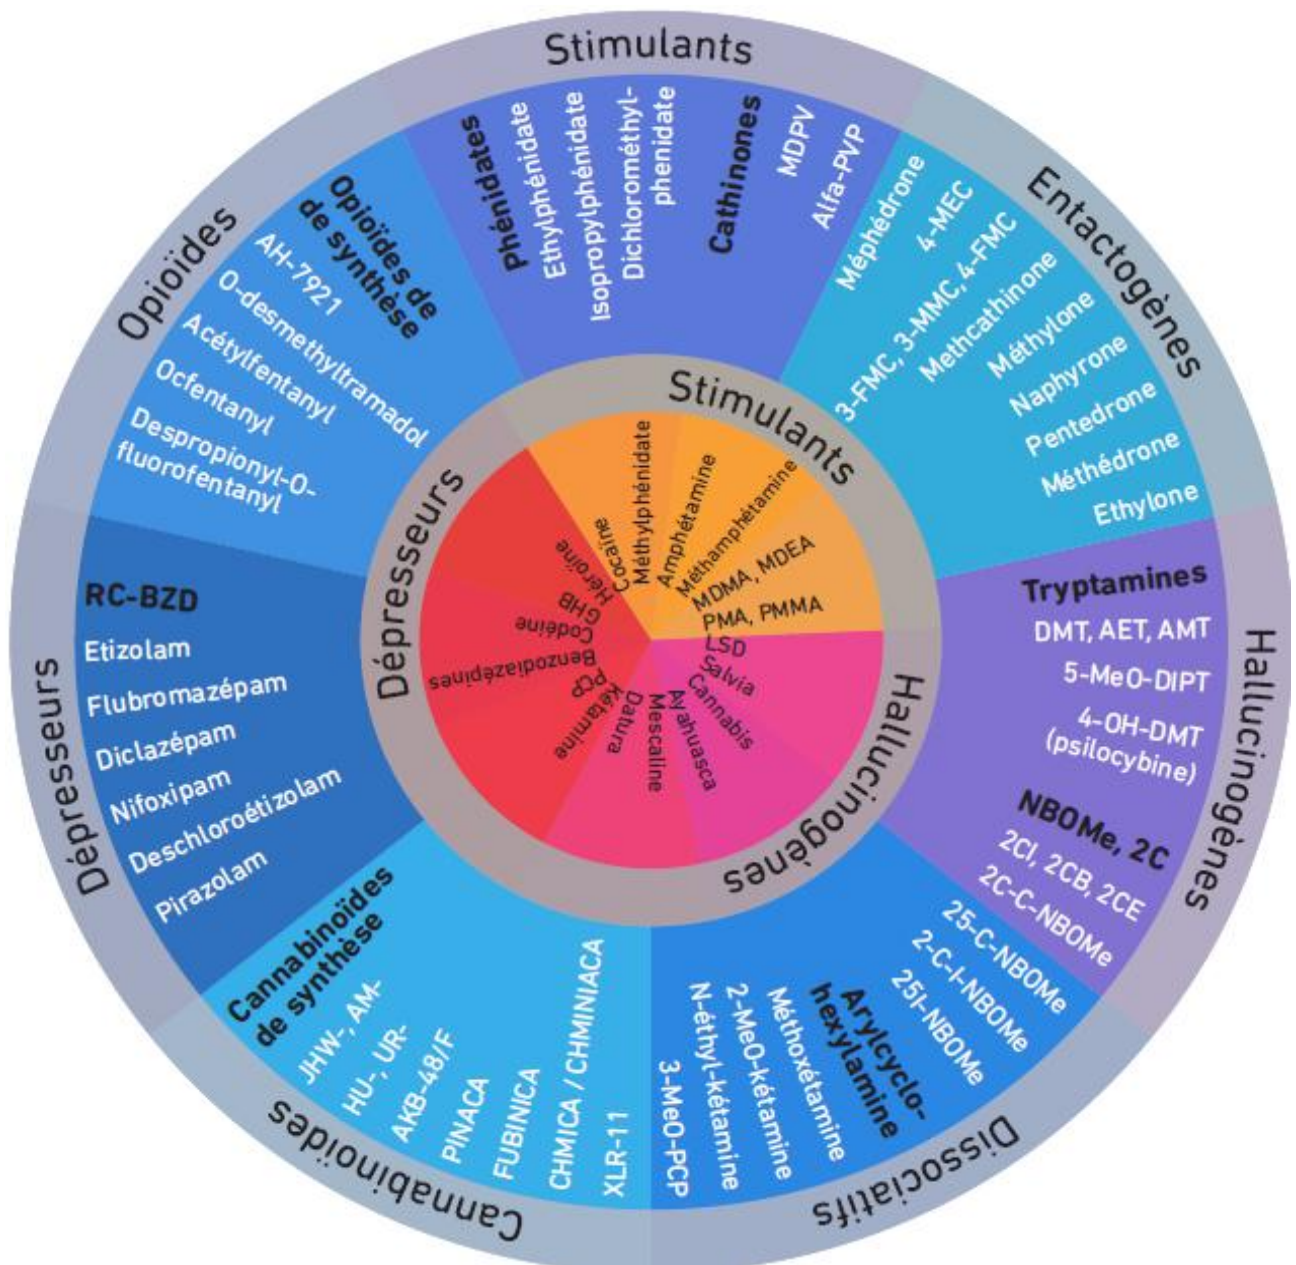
Stimulants

Phénidates
Ethylphénidate
Isopropylphénidate
Dichlorométhylphenidate

Cathinones
MDPV
Alfa-PVP

Entactogènes

Méphédrone
4-MEC
3-FMC, 3-MMC, 4-FMC
Methcathinone
Méthylone
Naphyrone
Pentedrone
Méthédrone
Ethylone

Hallucinogènes

Tryptamines
DMT, AET, AMT
5-MeO-DIPT
4-OH-DMT (psilocybine)

NBOMe, 2C
2CI, 2CB, 2CE
2C-C-NBOMe
25-C-NBOMe
2-C-I-NBOMe
25I-NBOMe

Dissociatifs

Arylcyclohexylamine
Méthoxétamine
2-MeO-kétamine
N-éthyl-kétamine
3-MeO-PCP

Cannabinoïdes

Cannabinoïdes de synthèse
JHW-, AM-
HU-, UR-
AKB-48/F
PINACA
FUBINICA
CHMICA / CHMINIACA
XLR-11

Dépresseurs

RC-BZD
Etizolam
Flubromazépam
Diclazépam
Nifoxipam
Deschloroétizolam
Pirazolam

Opioïdes

Opioïdes de synthèse
AH-7921
O-desmethyltramadol
Acétylfentanyl
Ocfentanyl
Despropionyl-O-fluorofentanyl

Stimulants
Méthylphénidate
Amphétamine
Méthamphétamine
MDMA, MDEA
PMA, PMMA
Cocaïne

Hallucinogènes
LSD
Salvia
Cannabis
Ayahuasca
Mescaline
Datura

Dépresseurs
Héroïne
GHB
Codéine
Benzodiazépines
PCP
Kétamine